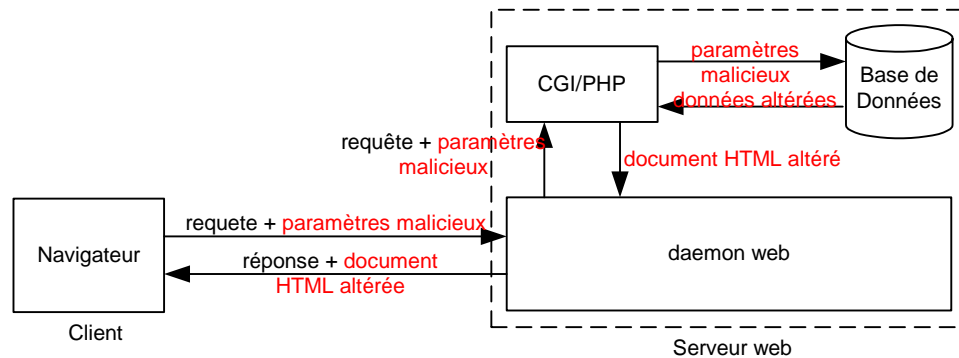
CGI/PHP

paramètres malicieux

données altérées

Base de Données

requête + paramètres malicieux

document HTML altéré

Navigateur

requete + paramètres malicieux

réponse + document HTML altérée

daemon web

Client

Serveur web